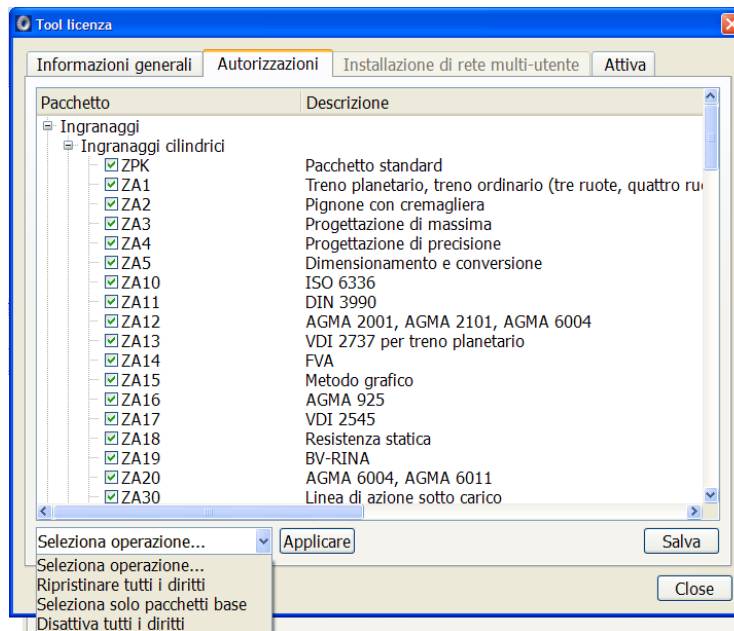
Tool licenza

Informazioni generali | Autorizzazioni | Installazione di rete multi-utente | Attiva

| Pacchetto | Descrizione |
|---|---|
| Ingranaggi | |
| Ingranaggi cilindrici | |
| ZPK | Pacchetto standard |
| ZA1 | Treno planetario, treno ordinario (tre ruote, quattro ru |
| ZA2 | Pignone con cremagliera |
| ZA3 | Progettazione di massima |
| ZA4 | Progettazione di precisione |
| ZA5 | Dimensionamento e conversione |
| ZA10 | ISO 6336 |
| ZA11 | DIN 3990 |
| ZA12 | AGMA 2001, AGMA 2101, AGMA 6004 |
| ZA13 | VDI 2737 per treno planetario |
| ZA14 | FVA |
| ZA15 | Metodo grafico |
| ZA16 | AGMA 925 |
| ZA17 | VDI 2545 |
| ZA18 | Resistenza statica |
| ZA19 | BV-RINA |
| ZA20 | AGMA 6004, AGMA 6011 |
| ZA30 | Linea di azione sotto carico |

Seleziona operazione...
Applicare
Salva

Seleziona operazione...
Ripristinare tutti i diritti
Seleziona solo pacchetti base
Disattiva tutti i diritti

Close